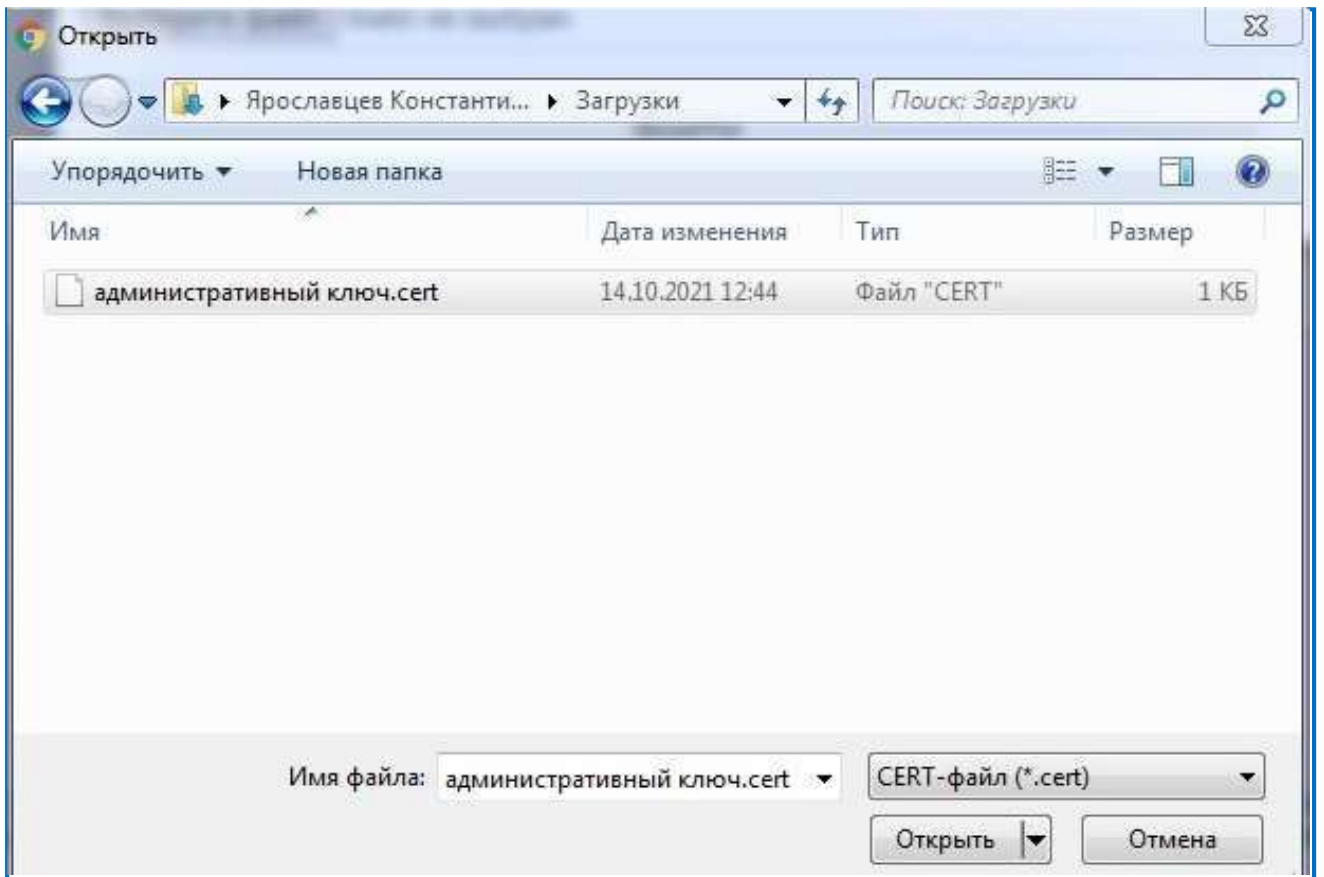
Открыть

▸ Ярославцев Константи... ▸ Загрузки

Поиск: Загрузки

Упорядочить ▾ Новая папка

| Имя | Дата изменения | Тип | Размер |
|---|---|---|---|
| административный ключ.cert | 14.10.2021 12:44 | Файл "CERT" | 1 КБ |

Имя файла: административный ключ.cert

CERT-файл (*.cert)

Открыть

Отмена